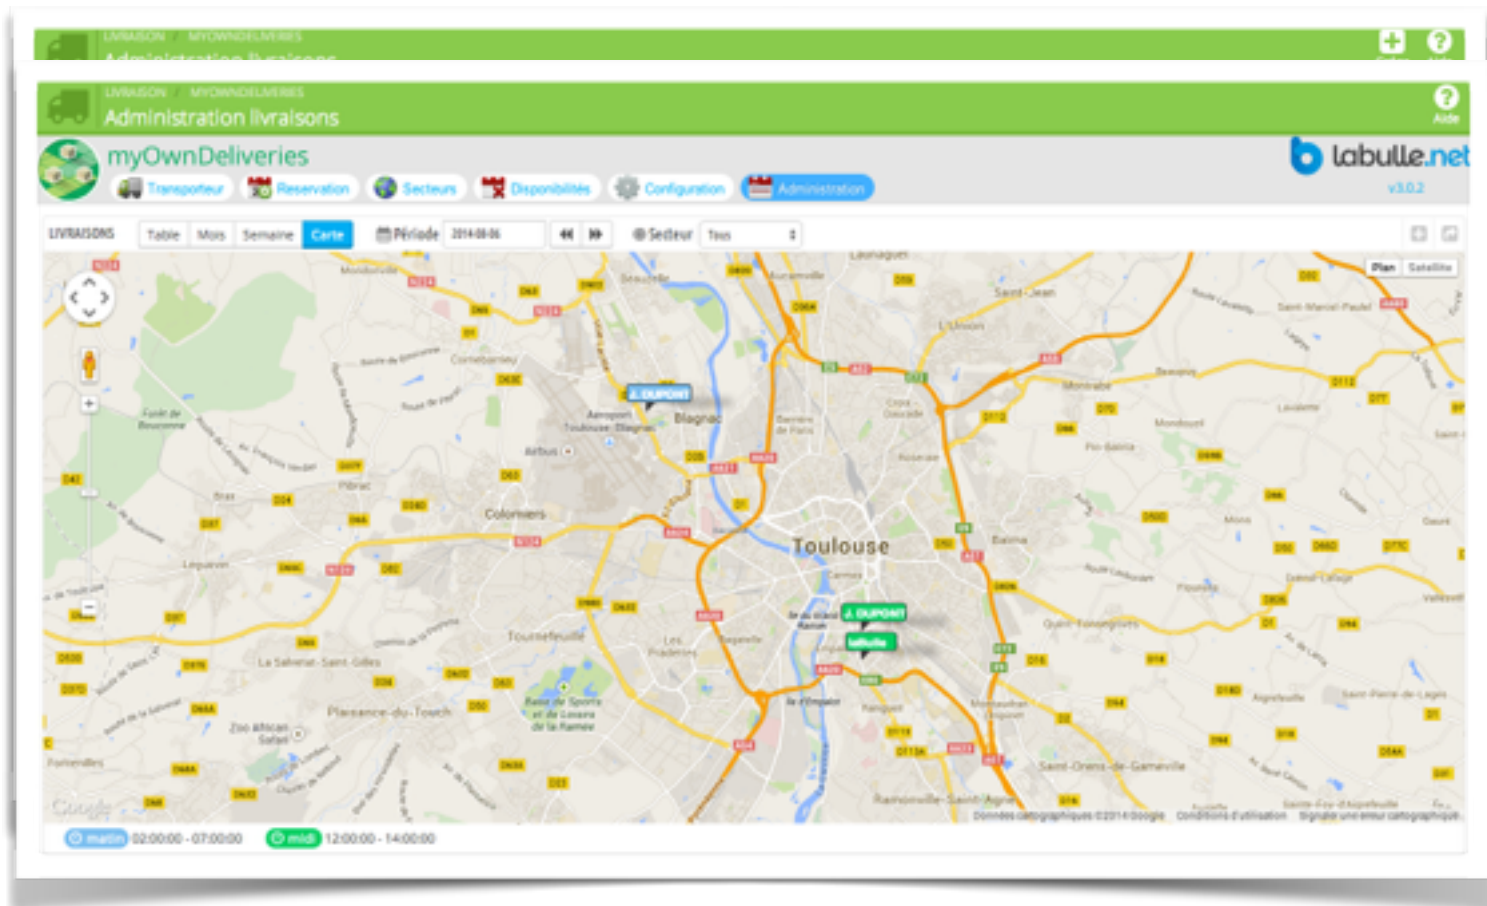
LIVRAISON / MYOWNDELIVERIES
Administration livraisons

LIVRAISON / MYOWNDELIVERIES
Administration livraisons
Aide

myOwnDeliveries
labulle.net
v3.0.2

Transporteur Reservation Secteurs Disponibilités Configuration Administration

LIVRAISONS Table Mois Semaine Carte Période 2014-08-06 Secteur Tous

Plan Satellite

J. DUPONT
Blagnac
Aeroport Toulouse-Blagnac
Airbus
Colomiers
Toulouse
Tournefeuille
Les Pradettes
J. DUPONT
labulle
Plaisance-du-Touch
La Salvetat-Saint-Gilles
Zoo African Safari
Base de Sports et de Loisirs de la Ramée
Cornebarrieu
Pibrac
Brax
Léguevin
Fonsorbes
Saint-Jean
L'Union
Montrabé
Balma
Quint-Fonsegrives
Ramonville-Saint-Agne
Saint-Orens-de-Gameville
Launaguet
Aucamville
Beauzelle
Mondonville
Forêt de Bouconne
Mons
Flourens
Drémil-Lafage
Escalquens
Labège
Saint-Marcel-Paulel
Lavalette
Montauriol
Google
Données cartographiques ©2014 Google Conditions d'utilisation Signaler une erreur cartographique

matin 02:00:00 - 07:00:00 midi 12:00:00 - 14:00:00